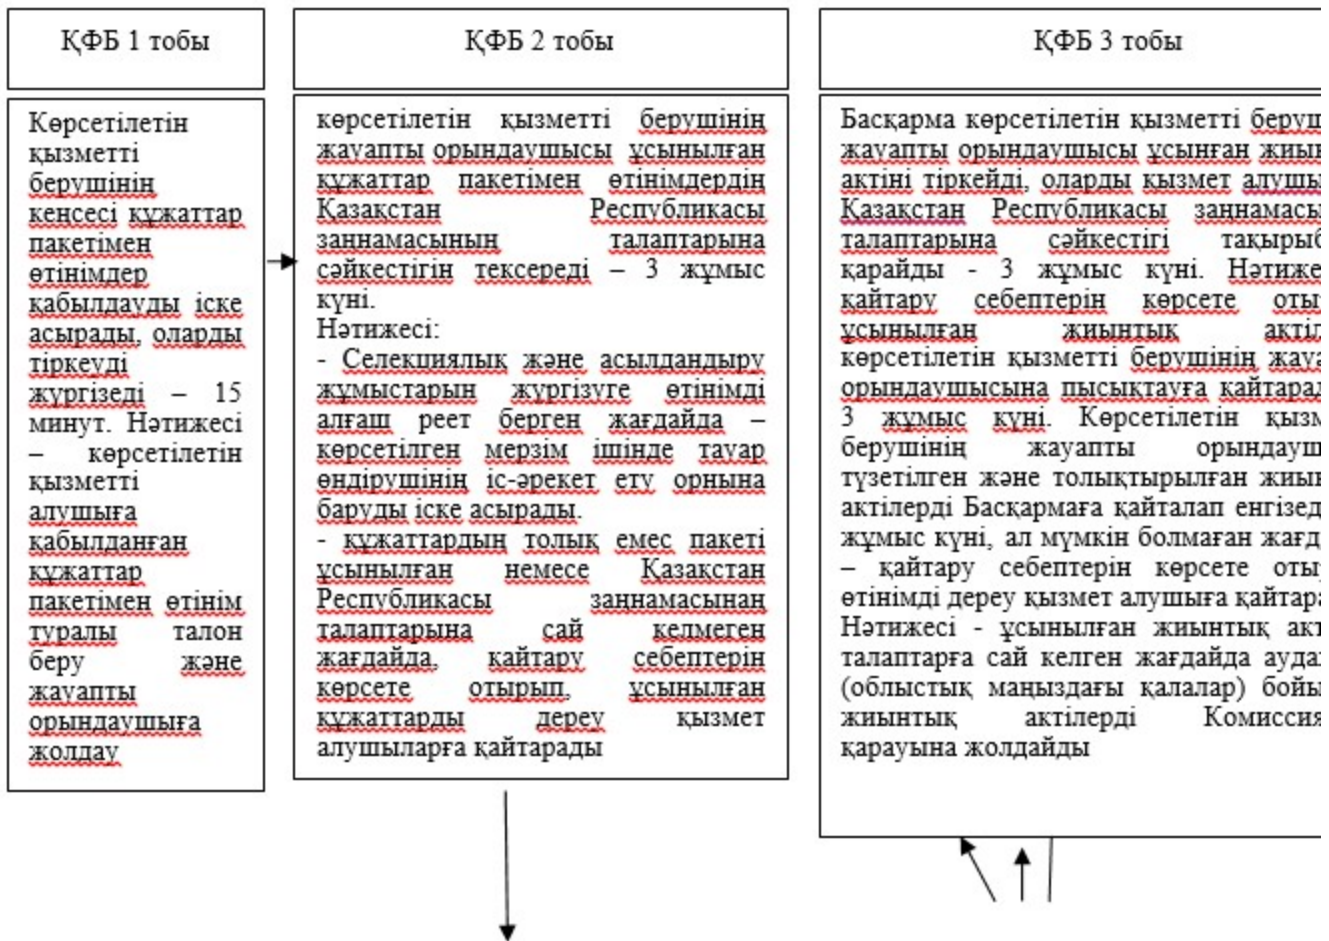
| ҚФБ 1 тобы | ҚФБ 2 тобы | ҚФБ 3 тобы |
|---|---|---|
| Көрсетілетін қызметті берушінің кеңсесі құжаттар пакетімен өтінімдер қабылдауды іске асырады, оларды тіркеуді жүргізеді – 15 минут. Нәтижесі – көрсетілетін қызметті алушыға қабылданған құжаттар пакетімен өтінім туралы талон беру және жауапты орындаушыға жолдау | көрсетілетін қызметті берушінің жауапты орындаушысы ұсынылған құжаттар пакетімен өтінімдердің Қазақстан Республикасы заңнамасының талаптарына сәйкестігін тексереді – 3 жұмыс күні. Нәтижесі: - Селекциялық және асылдандыру жұмыстарын жүргізуге өтінімді алғаш рет берген жағдайда – көрсетілген мерзім ішінде тауар өндірушінің іс-әрекет ету орнына баруды іске асырады. - құжаттардың толық емес пакеті ұсынылған немесе Қазақстан Республикасы заңнамасынан талаптарына сай келмеген жағдайда, қайтару себептерін көрсете отырып, ұсынылған құжаттарды дереу қызмет алушыларға қайтарады | Басқарма көрсетілетін қызметті беруш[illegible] жауапты орындаушысы ұсынған жиын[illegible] актіні тіркейді, оларды қызмет алушы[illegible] Қазақстан Республикасы заңнамасы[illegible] талаптарына сәйкестігі тақырыб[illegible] қарайды - 3 жұмыс күні. Нәтиже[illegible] қайтару себептерін көрсете оты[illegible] ұсынылған жиынтық актіл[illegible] көрсетілетін қызметті берушінің жауа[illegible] орындаушысына пысықтауға қайтарад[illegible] 3 жұмыс күні. Көрсетілетін қызм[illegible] берушінің жауапты орындауш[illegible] түзетілген және толықтырылған жиын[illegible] актілерді Басқармаға қайталап енгізед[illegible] жұмыс күні, ал мүмкін болмаған жағд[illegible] – қайтару себептерін көрсете оты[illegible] өтінімді дереу қызмет алушыға қайтара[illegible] Нәтижесі - ұсынылған жиынтық акт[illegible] талаптарға сай келген жағдайдаауда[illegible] (облыстық маңыздағы қалалар) бойы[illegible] жиынтық актілерді Комиссия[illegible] қарауына жолдайды |